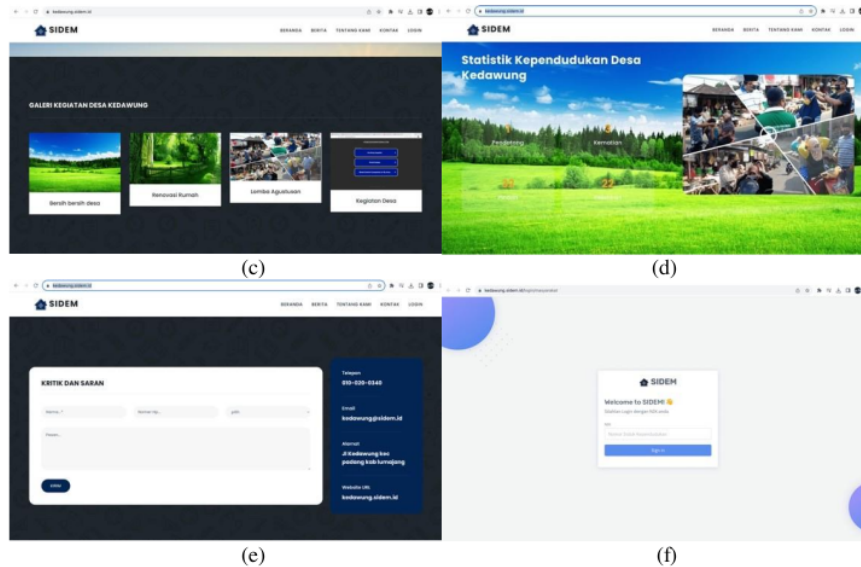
kedawung.sidem.id

SIDEM

BERANDA BERITA TENTANG KAMI KONTAK LOGIN

GALERI KEGIATAN DESA KEDAWUNG

Bersih bersih desa

Renovasi Rumah

Lomba Agustusan

Kegiatan Desa

(c)

kedawung.sidem.id

SIDEM

BERANDA BERITA TENTANG KAMI KONTAK LOGIN

Statistik Kependudukan Desa Kedawung

Pendatang

Kematian

(d)

kedawung.sidem.id

SIDEM

BERANDA BERITA TENTANG KAMI KONTAK LOGIN

KRITIK DAN SARAN

Nama
Nomor Hp
pilih

Pesan

Kirim

Telepon
010-020-0340

Email
kedawung@sidem.id

Alamat
Jl Kedawung kec padang kab lumajang

Website URL
kedawung.sidem.id

(e)

kedawung.sidem.id/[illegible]

SIDEM

Welcome to SIDEM! 👋

Silahkan Login dengan NIK anda

NIK

Sign in

(f)